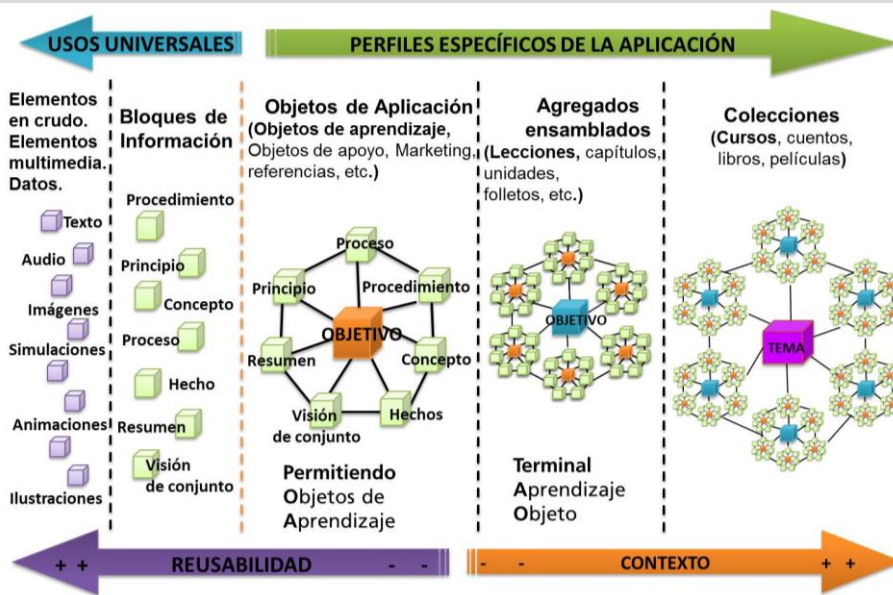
USOS UNIVERSALES

PERFILES ESPECÍFICOS DE LA APLICACIÓN

Elementos en crudo. Elementos multimedia. Datos.

Texto

Audio

Imágenes

Simulaciones

Animaciones

Ilustraciones

Bloques de Información

Procedimiento

Principio

Concepto

Proceso

Hecho

Resumen

Visión de conjunto

Objetos de Aplicación (Objetos de aprendizaje, Objetos de apoyo, Marketing, referencias, etc.)

Proceso

Principio

Procedimiento

OBJETIVO

Resumen

Concepto

Visión de conjunto

Hechos

Permitiendo Objetos de Aprendizaje

Agregados ensamblados (Lecciones, capítulos, unidades, folletos, etc.)

OBJETIVO

Terminal Aprendizaje Objeto

Colecciones (Cursos, cuentos, libros, películas)

TEMA

+ +

REUSABILIDAD

- -

- -

CONTEXTO

+ +